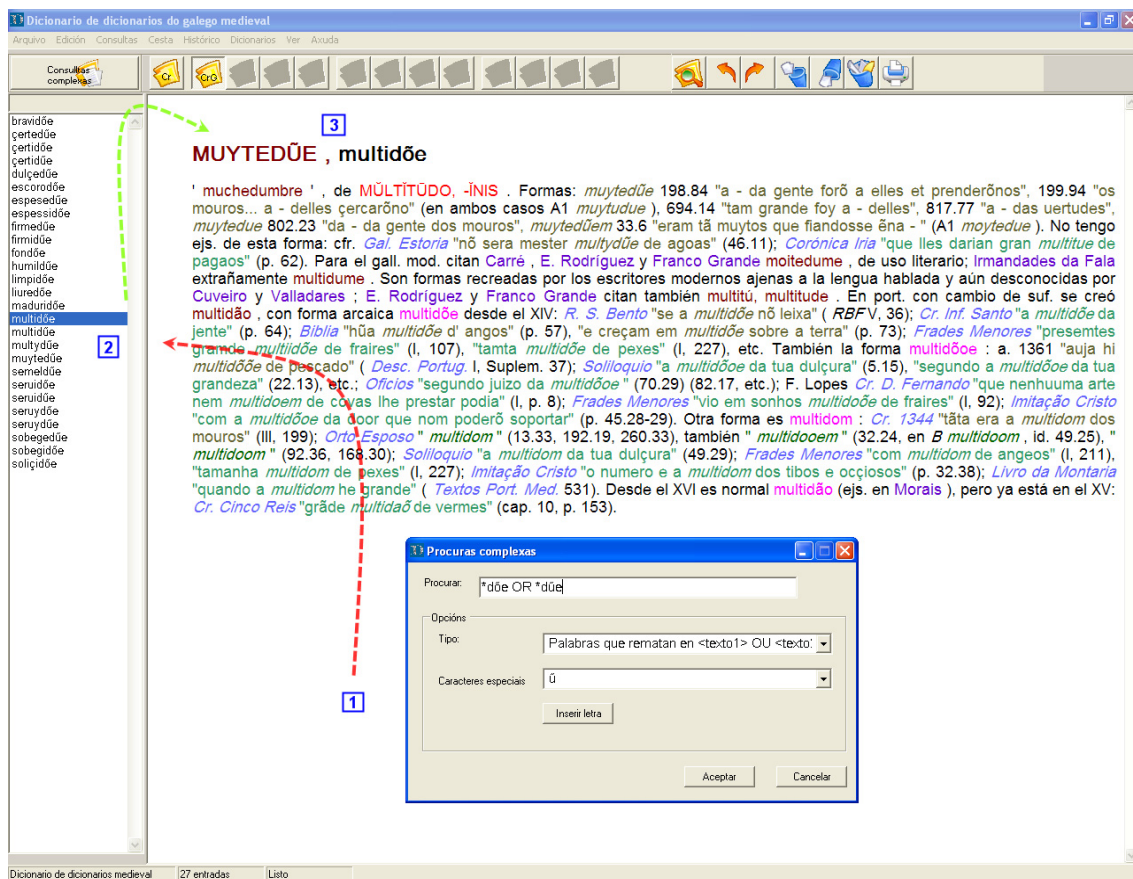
Dicionario de dicionarios do galego medieval

Arquivo Edición Consultas Cesta Histórico Dicionarios Ver Axuda

Consultas complexas

Cr CrG

bravidõe
çertedũe
çertidõe
çertidũe
dulçedũe
escorodõe
espesedũe
espessidõe
firmedũe
firmidũe
fondõe
humildũe
limpidõe
liuredõe
maduridõe
multidõe
multidũe
multydũe
muytedũe
semeldũe
seruidõe
seruidũe
seruydõe
seruydũe
sobegedũe
sobegidõe
soliçidõe

3

MUYTEDŨE , multidõe

' muchedumbre ' , de MŬLTĬTŪDO, -ĬNIS . Formas: muytedũe 198.84 "a - da gente forõ a elles et prenderõnos", 199.94 "os mouros... a - delles çercarõno" (en ambos casos A1 muytudue ), 694.14 "tam grande foy a - delles", 817.77 "a - das uertudes", muytedue 802.23 "da - da gente dos mouros", muytedũem 33.6 "eram tã muytos que fiandosse ẽna - " (A1 moytedue ). No tengo ejs. de esta forma: cfr. Gal. Estoria "nõ sera mester multydũe de agoas" (46.11); Corónica Iria "que lles darian gran multitue de pagaos" (p. 62). Para el gall. mod. citan Carré , E. Rodríguez y Franco Grande moitedume , de uso literario; Irmandades da Fala extrañamente multidume . Son formas recreadas por los escritores modernos ajenas a la lengua hablada y aún desconocidas por Cuveiro y Valladares ; E. Rodríguez y Franco Grande citan también multitú, multitude . En port. con cambio de suf. se creó multidão , con forma arcaica multidõe desde el XIV: R. S. Bento "se a multidõe nõ leixa" ( RBF V, 36); Cr. Inf. Santo "a multidõe da jente" (p. 64); Biblia "hũa multidõe d' angos" (p. 57), "e creçam em multidõe sobre a terra" (p. 73); Frades Menores "presemtes grande multiidõe de fraires" (I, 107), "tamta multidõe de pexes" (I, 227), etc. También la forma multidõoe : a. 1361 "auja hi multidõõe de pescado" ( Desc. Portug. I, Suplem. 37); Soliloquio "a multidõoe da tua dulçura" (5.15), "segundo a multidõoe da tua grandeza" (22.13), etc.; Oficios "segundo juizo da multidõoe " (70.29) (82.17, etc.); F. Lopes Cr. D. Fernando "que nenhuuma arte nem multidoem de covas lhe prestar podia" (I, p. 8); Frades Menores "vio em sonhos multidooe de fraires" (I, 92); Imitação Cristo "com a multidõoe da door que nom poderõ soportar" (p. 45.28-29). Otra forma es multidom : Cr. 1344 "tãta era a multidom dos mouros" (III, 199); Orto Esposo " multidom " (13.33, 192.19, 260.33), también " multidooem " (32.24, en B multidoom , id. 49.25), " multidoom " (92.36, 168.30); Soliloquio "a multidom da tua dulçura" (49.29); Frades Menores "com multidom de angeos" (I, 211), "tamanha multidom de pexes" (I, 227); Imitação Cristo "o numero e a multidom dos tibos e ocçiosos" (p. 32.38); Livro da Montaria "quando a multidom he grande" ( Textos Port. Med. 531). Desde el XVI es normal multidão (ejs. en Morais ), pero ya está en el XV: Cr. Cinco Reis "grãde multidaõ de vermes" (cap. 10, p. 153).

2

1

Procuras complexas
Procurar: *dõe OR *dũe
Opcións
Tipo: Palabras que rematan en <texto1> OU <texto
Caracteres especiais ũ
Inserir letra
Aceptar Cancelar

Dicionario de dicionarios medieval | 27 entradas | Listo